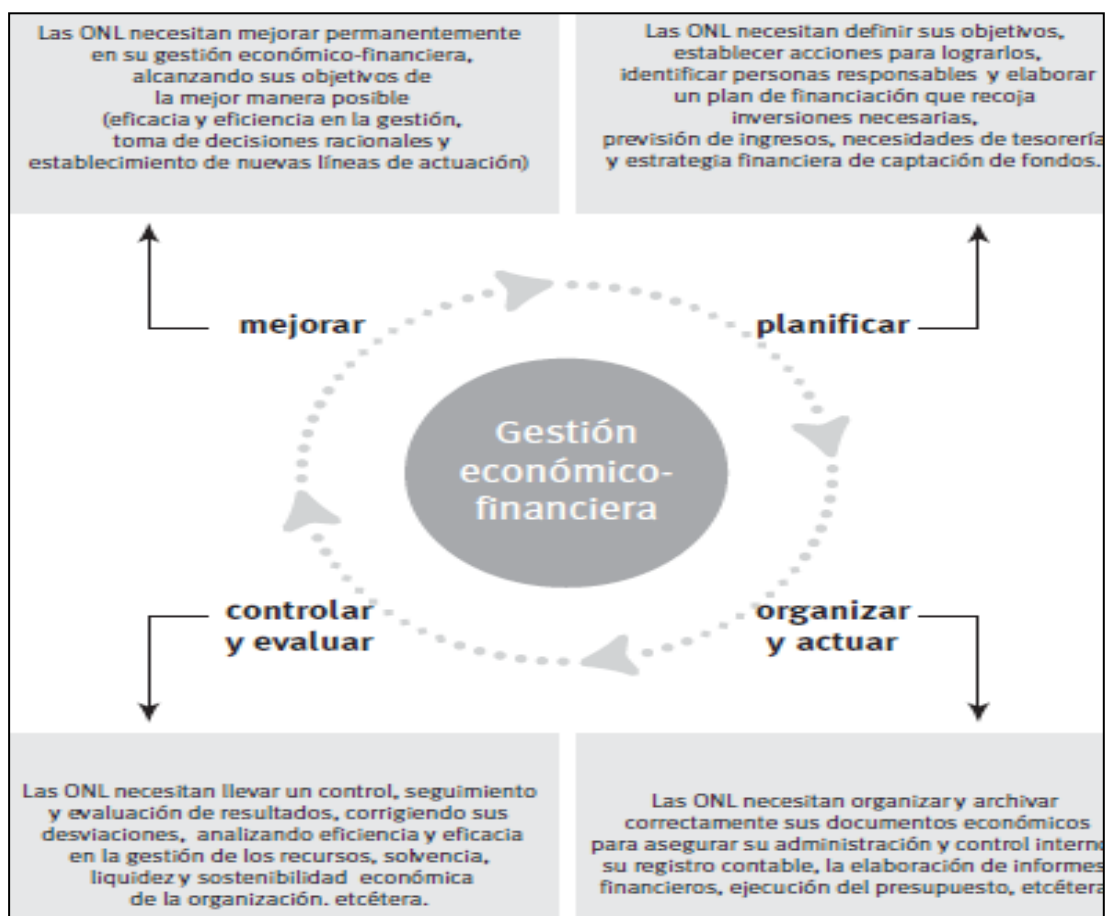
Las ONL necesitan mejorar permanentemente en su gestión económico-financiera, alcanzando sus objetivos de la mejor manera posible (eficacia y eficiencia en la gestión, toma de decisiones racionales y establecimiento de nuevas líneas de actuación)

Las ONL necesitan definir sus objetivos, establecer acciones para lograrlos, identificar personas responsables y elaborar un plan de financiación que recoja inversiones necesarias, previsión de ingresos, necesidades de tesorería y estrategia financiera de captación de fondos.

mejorar

planificar

Gestión económico-financiera

controlar y evaluar

organizar y actuar

Las ONL necesitan llevar un control, seguimiento y evaluación de resultados, corrigiendo sus desviaciones, analizando eficiencia y eficacia en la gestión de los recursos, solvencia, liquidez y sostenibilidad económica de la organización. etcétera.

Las ONL necesitan organizar y archivar correctamente sus documentos económicos para asegurar su administración y control interno su registro contable, la elaboración de informes financieros, ejecución del presupuesto, etcétera.